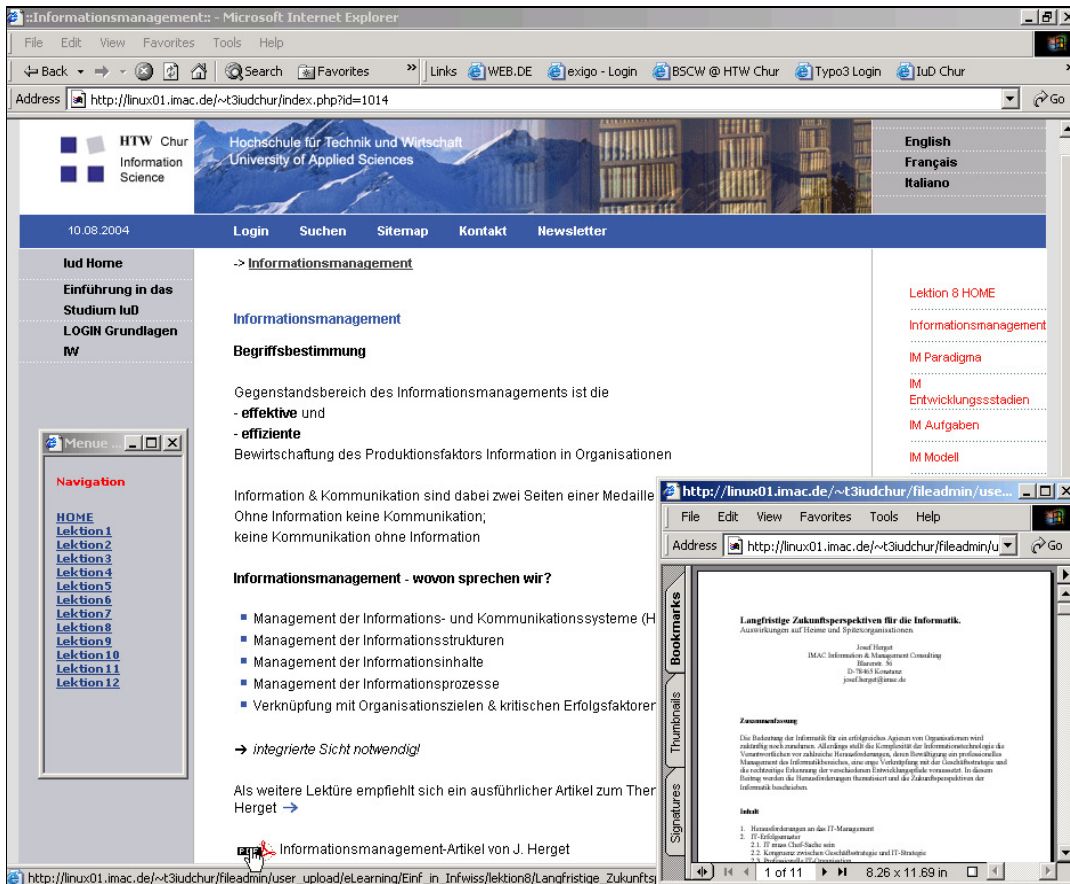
::Informationsmanagement:: - Microsoft Internet Explorer

File Edit View Favorites Tools Help

Back Search Favorites Links WEB.DE exigo - Login BSCW @ HTW Chur Typo3 Login IuD Chur

Address http://linux01.imac.de/~t3iudchur/index.php?id=1014 Go

HTW Chur Information Science

Hochschule für Technik und Wirtschaft University of Applied Sciences

English
Français
Italiano

10.08.2004

Login Suchen Sitemap Kontakt Newsletter

Iud Home
Einführung in das Studium IuD
LOGIN Grundlagen IW

-> Informationsmanagement

Informationsmanagement

Begriffsbestimmung

Gegenstandsbereich des Informationsmanagements ist die
- effektive und
- effiziente
Bewirtschaftung des Produktionsfaktors Information in Organisationen

Information & Kommunikation sind dabei zwei Seiten einer Medaille
Ohne Information keine Kommunikation;
keine Kommunikation ohne Information

Informationsmanagement - wovon sprechen wir?

- Management der Informations- und Kommunikationssysteme (H
- Management der Informationsstrukturen
- Management der Informationsinhalte
- Management der Informationsprozesse
- Verknüpfung mit Organisationszielen & kritischen Erfolgsfaktoren

→ integrierte Sicht notwendig!

Als weitere Lektüre empfiehlt sich ein ausführlicher Artikel zum Ther Herget →

Informationsmanagement-Artikel von J. Herget

Lektion 8 HOME
Informationsmanagement
IM Paradigma
IM Entwicklungsstadien
IM Aufgaben
IM Modell

Menue ...

Navigation

HOME
Lektion1
Lektion2
Lektion3
Lektion4
Lektion5
Lektion6
Lektion7
Lektion8
Lektion9
Lektion10
Lektion11
Lektion12

http://linux01.imac.de/~t3iudchur/fileadmin/use...

File Edit View Favorites Tools Help

Address http://linux01.imac.de/~t3iudchur/fileadmin/u Go

Bookmarks Thumbnails Signatures

Langfristige Zukunftsperspektiven für die Informatik.
Auswirkungen auf Heime und Spitzenorganisationen.

Josef Herget
IMAC Information & Management Consulting
Blarerstr. 56
D-78465 Konstanz
josef.herget@imac.de

Zusammenfassung

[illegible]

Inhalt

1. Herausforderungen an das IT-Management
2. IT-Erfolgsmuster
2.1. IT muss Chef-Sache sein
2.2. Kongruenz zwischen Geschäftsstrategie und IT-Strategie
2.3. Professionelle IT-Organisation

1 of 11 8.26 x 11.69 in

http://linux01.imac.de/~t3iudchur/fileadmin/user_upload/eLearning/Einf_in_Infwiss/lektion8/Langfristige_Zukunftsp